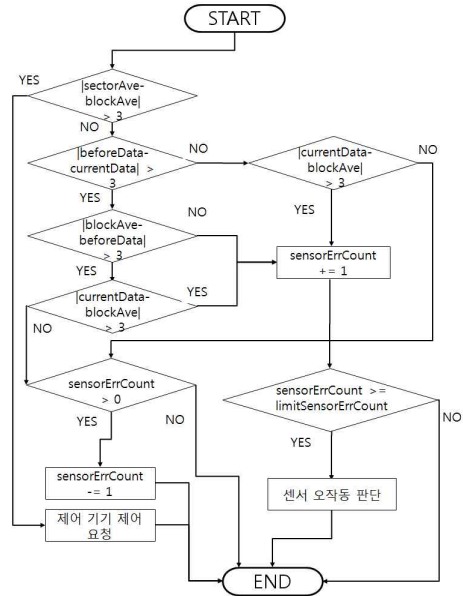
START

YES

|sectorAve-blockAve| > 3

NO

|beforeData-currentData| > 3

NO

|currentData-blockAve| > 3

NO

YES

YES

|blockAve-beforeData| > 3

NO

sensorErrCount += 1

YES

|currentData-blockAve| > 3

YES

NO

sensorErrCount > 0

sensorErrCount >= limitSensorErrCount

YES

NO

YES

NO

sensorErrCount -= 1

센서 오작동 판단

제어 기기 제어 요청

END